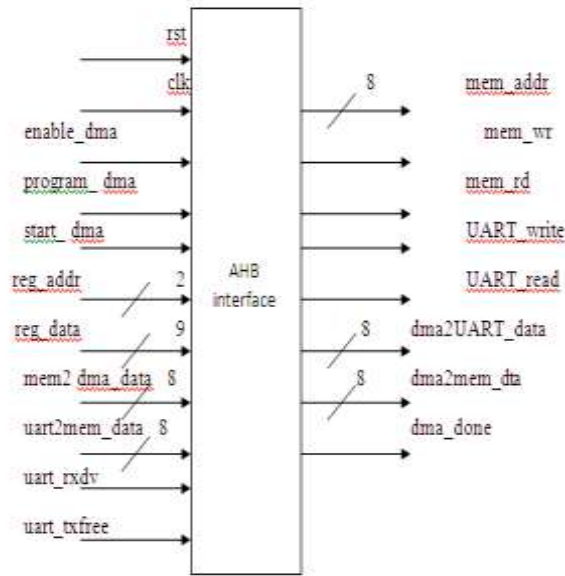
rst
clk
enable_dma
program_ dma
start_ dma
reg_addr
2
reg_data
9
mem2 dma_data
8
uart2mem_data
8
uart_rxdv
uart_txfree

AHB interface

8
mem_addr
mem_wr
mem_rd
UART_write
UART_read
8
dma2UART_data
8
dma2mem_dta
dma_done